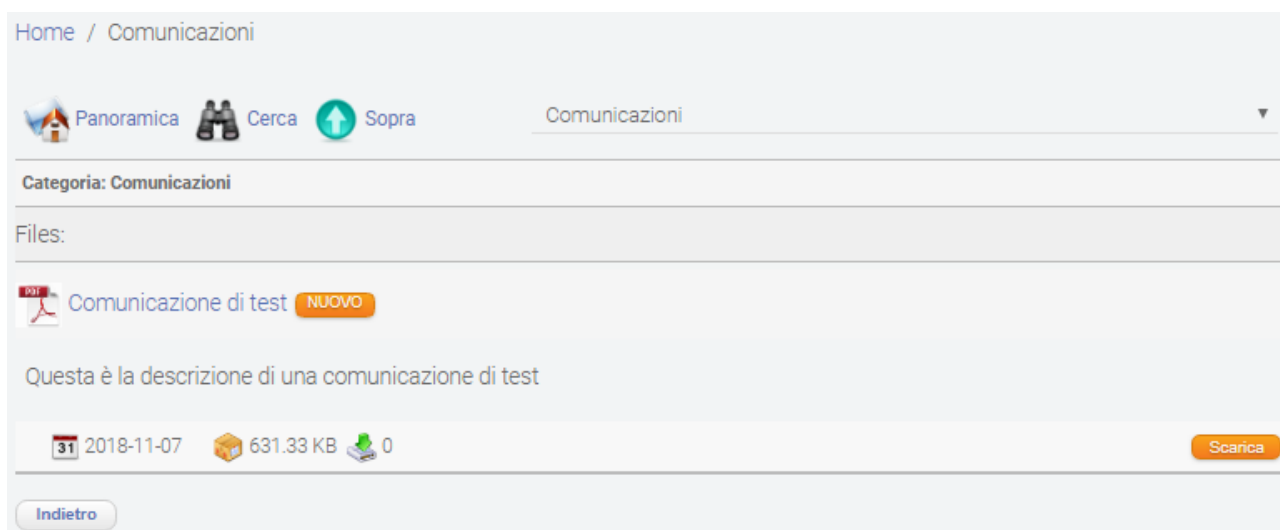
Home / Comunicazioni

Panoramica Cerca Sopra

Comunicazioni ▼

Categoria: Comunicazioni

Files:

PDF Comunicazione di test NUOVO

Questa è la descrizione di una comunicazione di test

31 2018-11-07 631.33 KB 0

Scarica

Indietro